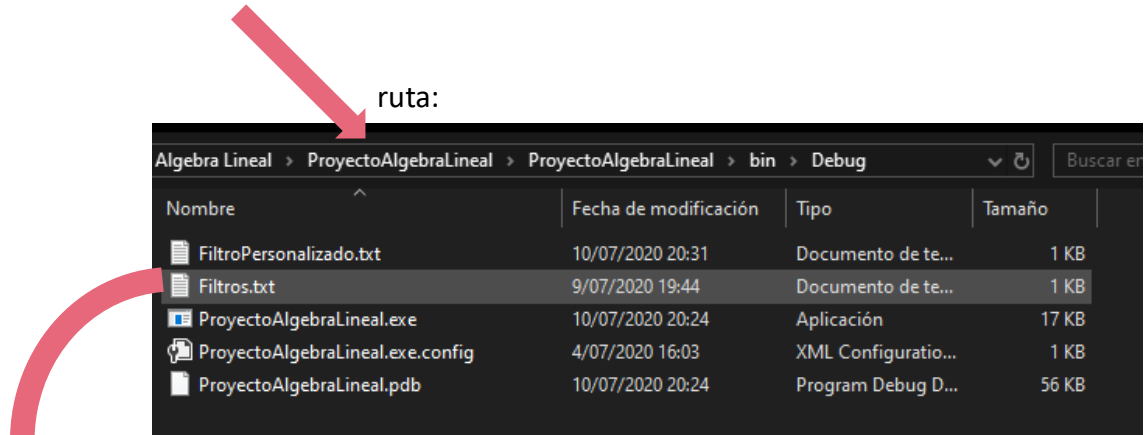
ruta:

Algebra Lineal > ProyectoAlgebraLineal > ProyectoAlgebraLineal > bin > Debug

Buscar en

| Nombre | Fecha de modificación | Tipo | Tamaño |
|---|---|---|---|
| FiltroPersonalizado.txt | 10/07/2020 20:31 | Documento de te... | 1 KB |
| Filtros.txt | 9/07/2020 19:44 | Documento de te... | 1 KB |
| ProyectoAlgebraLineal.exe | 10/07/2020 20:24 | Aplicación | 17 KB |
| ProyectoAlgebraLineal.exe.config | 4/07/2020 16:03 | XML Configuratio... | 1 KB |
| ProyectoAlgebraLineal.pdb | 10/07/2020 20:24 | Program Debug D... | 56 KB |